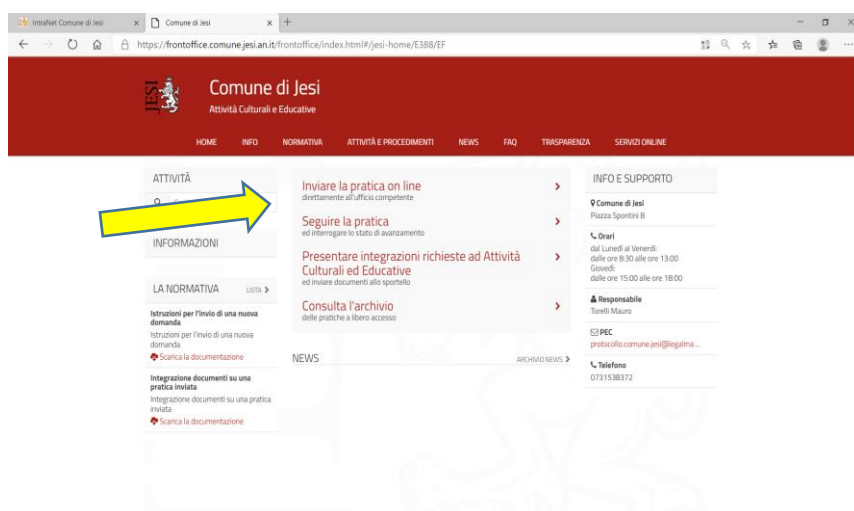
Intranet Comune di Jesi × Comune di Jesi × +

https://frontoffice.comune.jesi.an.it/frontoffice/index.html#/jesi-home/E388/EF

JESI Comune di Jesi
Attività Culturali e Educative

HOME INFO NORMATIVA ATTIVITÀ E PROCEDIMENTI NEWS FAQ TRASPARENZA SERVIZI ONLINE

ATTIVITÀ

INFORMAZIONI

LA NORMATIVA LISTA >

Istruzioni per l'invio di una nuova domanda
Istruzioni per l'invio di una nuova domanda
Scarica la documentazione

Integrazione documenti su una pratica inviata
Integrazione documenti su una pratica inviata
Scarica la documentazione

Inviare la pratica on line >
direttamente all'ufficio competente

Seguire la pratica >
ed interrogare lo stato di avanzamento

Presentare integrazioni richieste ad Attività Culturali ed Educative >
ed inviare documenti allo sportello

Consulta l'archivio >
delle pratiche a libero accesso

NEWS ARCHIVIO NEWS >

INFO E SUPPORTO

Comune di Jesi
Piazza Spontini 8

Orari
dal Lunedì al Venerdì
dalle ore 8:30 alle ore 13:00
Giovedì
dalle ore 15:00 alle ore 18:00

Responsabile
Torelli Mauro

PEC
protocollo.comune.jesi@legalma...

Telefono
0731538372